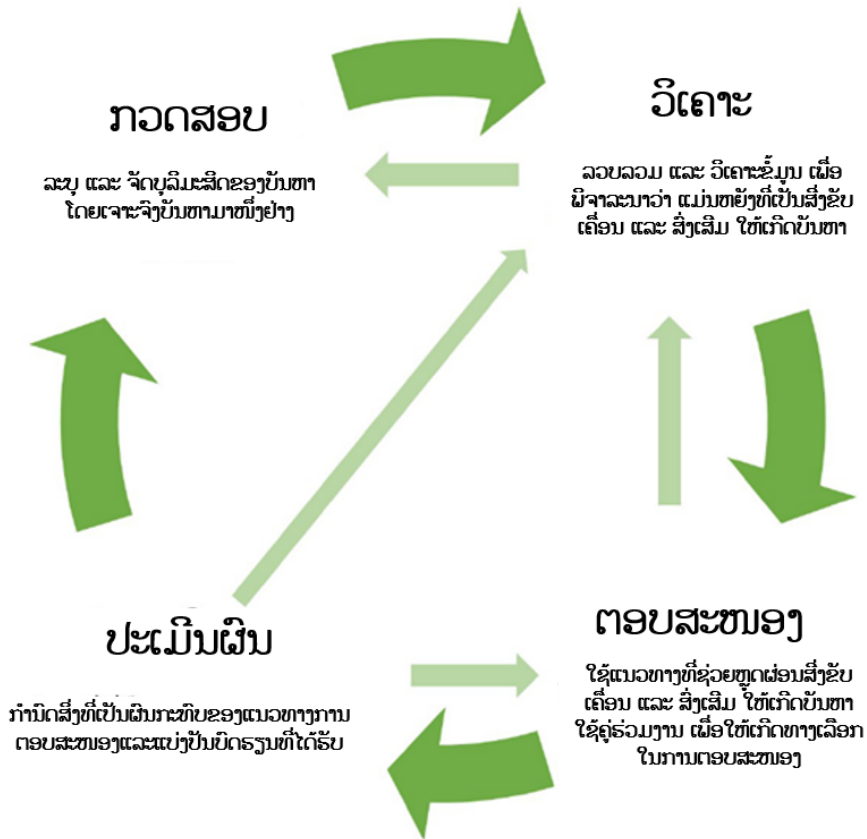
ກວດສອບ

ລະບຸ ແລະ ຈັດບຸລິມະສິດຂອງບັນຫາ ໂດຍເຈາະຈົງບັນຫາມາໜຶ່ງຢ່າງ

ວິເຄາະ

ລວບລວມ ແລະ ວິເຄາະຂໍ້ມູນ ເພື່ອ ພິຈາລະນາວ່າ ແມ່ນຫຍັງທີ່ເປັນສິ່ງຂັບ ເຄື່ອນ ແລະ ສິ່ງເສີມ ໃຫ້ເກີດບັນຫາ

ຕອບສະໜອງ

ໃຊ້ແນວທາງທີ່ຊ່ວຍຫຼຸດຜ່ອນສິ່ງຂັບ ເຄື່ອນ ແລະ ສິ່ງເສີມ ໃຫ້ເກີດບັນຫາ ໃຊ້ຄູ່ຮ່ວມງານ ເພື່ອໃຫ້ເກີດທາງເລືອກ ໃນການຕອບສະໜອງ

ປະເມີນຜົນ

ກຳນົດສິ່ງທີ່ເປັນຜົນກະທົບຂອງແນວທາງການ ຕອບສະໜອງແລະແບ່ງປັນບົດຮຽນທີ່ໄດ້ຮັບ